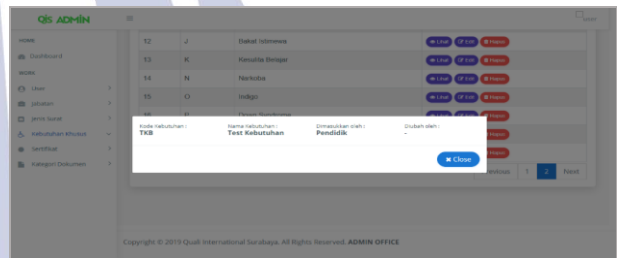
QIS ADMIN

HOME
Dashboard
WORK
User
Jabatan
Jenis Surat
Kebutuhan Khusus
Sertifikat
Kategori Dokumen

| 12 | J | Bakat Istimewa | Lihat Edit Hapus |
|---|---|---|---|
| 13 | K | Kesulita Belajar | Lihat Edit Hapus |
| 14 | N | Narkoba | Lihat Edit Hapus |
| 15 | O | Indigo | Lihat Edit Hapus |
| 16 | P | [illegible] | |

Kode Kebutuhan : TKB
Nama Kebutuhan : Test Kebutuhan
Dimasukkan oleh : Pendidik
Diubah oleh : -

Close

Previous 1 2 Next

Copyright © 2019 Quali International Surabaya. All Rights Reserved. ADMIN OFFICE